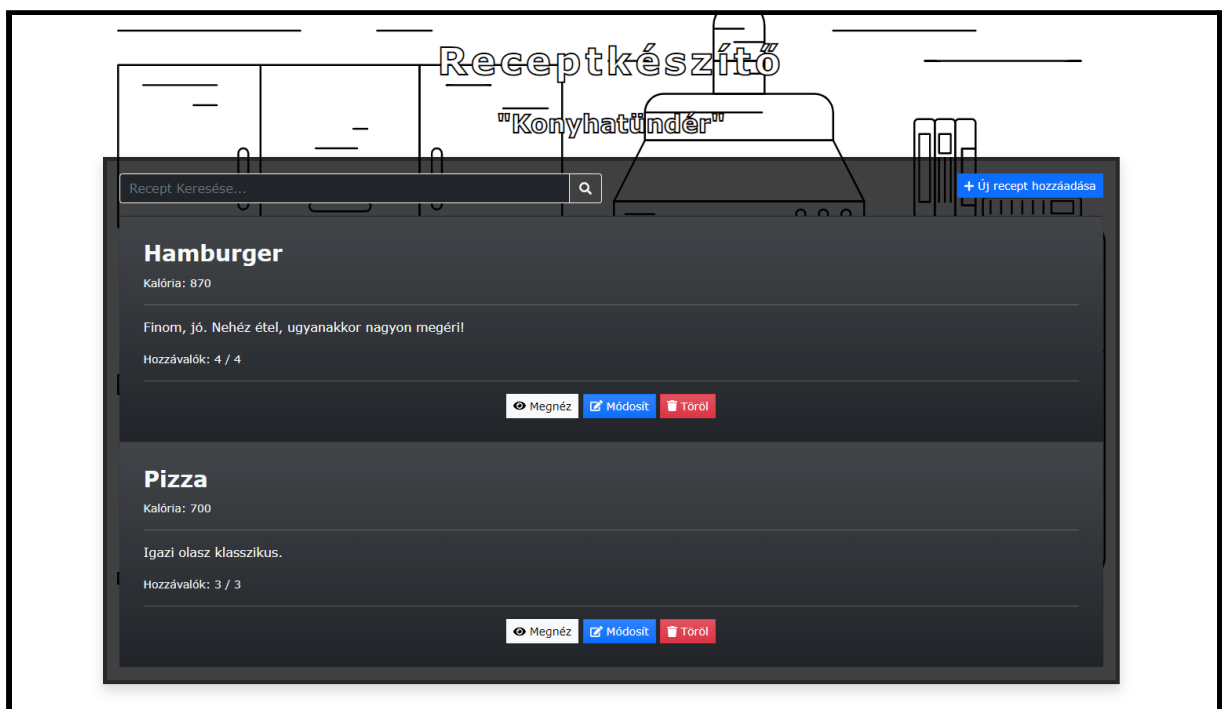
Receptkészítő

"Konyhatündér"

Recept Keresése...

+ Új recept hozzáadása

Hamburger

Kalória: 870

Finom, jó. Nehéz étel, ugyanakkor nagyon megéri!

Hozzávalók: 4 / 4

Megnéz Módosít Töröl

Pizza

Kalória: 700

Igazi olasz klasszikus.

Hozzávalók: 3 / 3

Megnéz Módosít Töröl